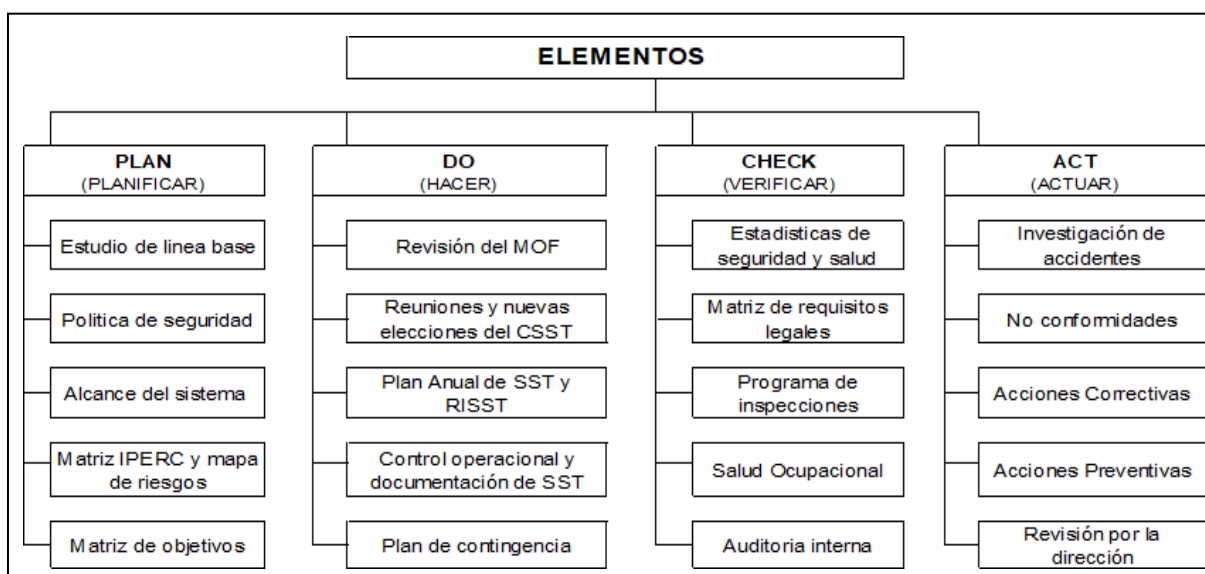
ELEMENTOS

PLAN
(PLANIFICAR)

Estudio de linea base

Politica de seguridad

Alcance del sistema

Matriz IPERC y mapa de riesgos

Matriz de objetivos

DO
(HACER)

Revisión del MOF

Reuniones y nuevas elecciones del CSST

Plan Anual de SST y RISST

Control operacional y documentación de SST

Plan de contingencia

CHECK
(VERIFICAR)

Estadisticas de seguridad y salud

Matriz de requisitos legales

Programa de inspecciones

Salud Ocupacional

Auditoria interna

ACT
(ACTUAR)

Investigación de accidentes

No conformidades

Acciones Correctivas

Acciones Preventivas

Revisión por la dirección